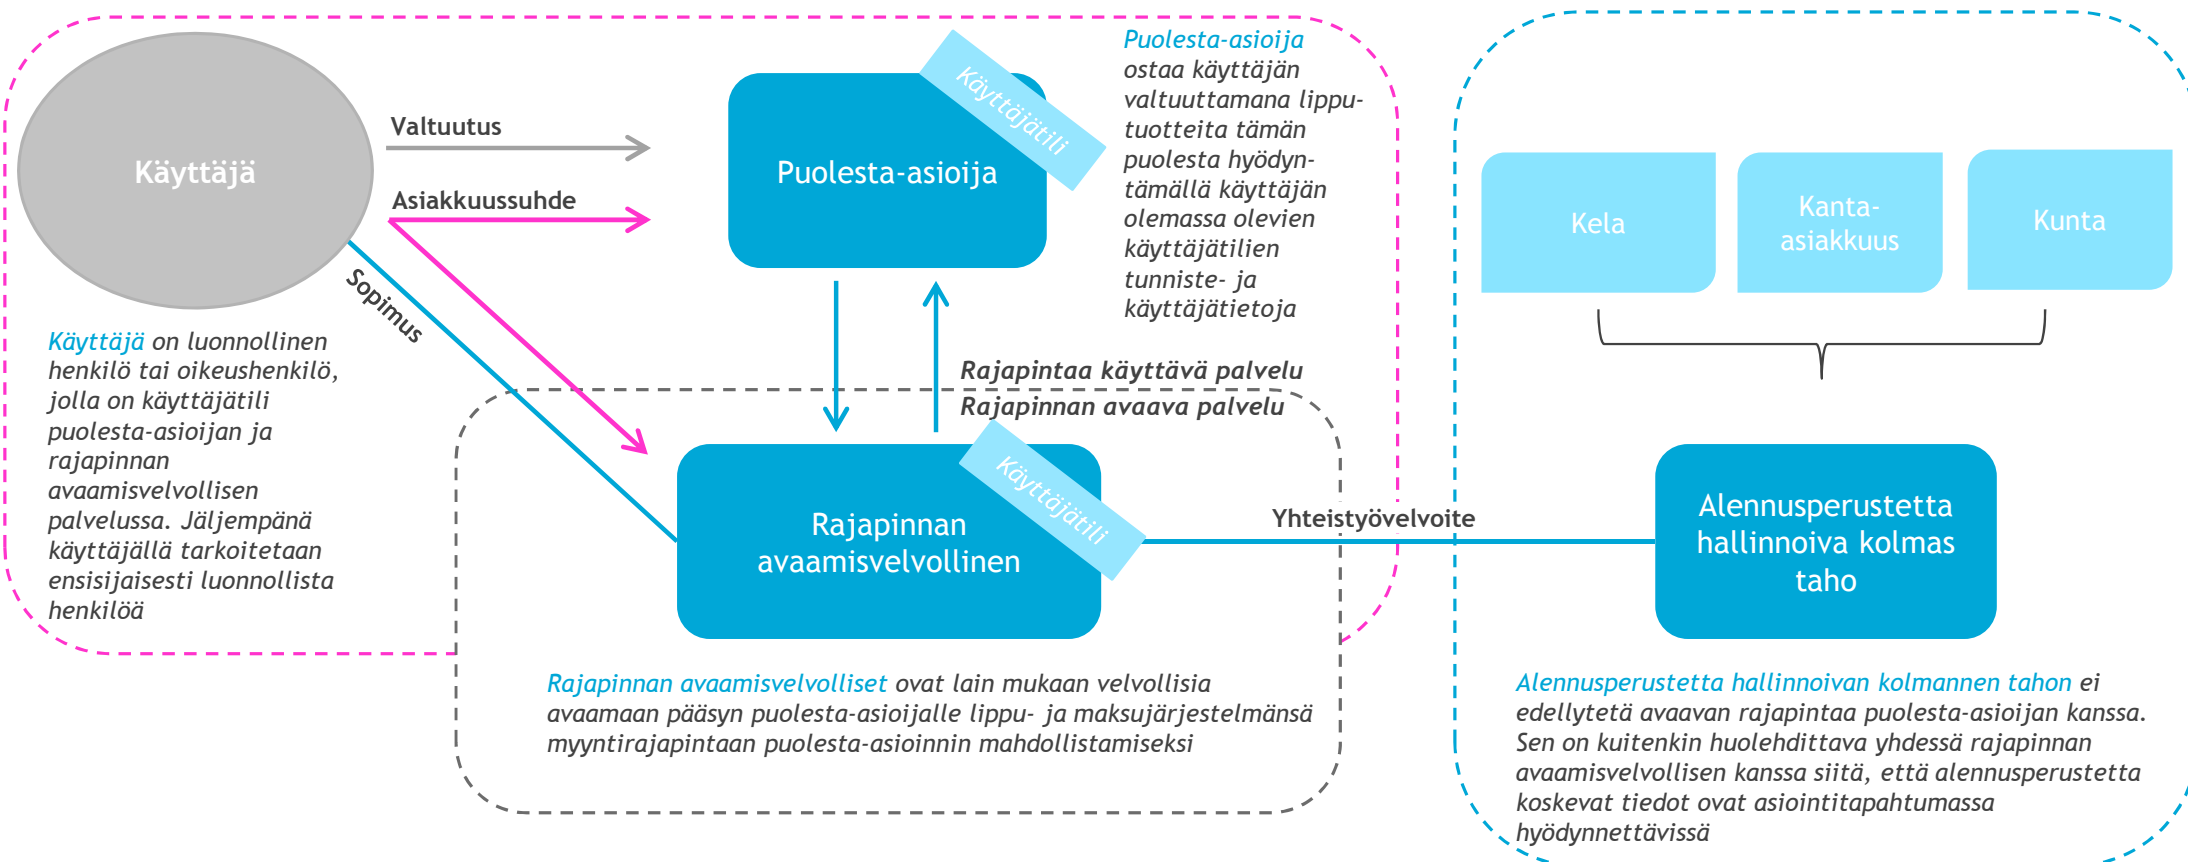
Käyttäjä

Valtuutus

Asiakkuussuhde

Sopimus

Puolesta-asioija

Käyttäjätili

Puolesta-asioija ostaa käyttäjän valtuuttamana lipputuotteita tämän puolesta hyödyntämällä käyttäjän olemassa olevien käyttäjätilien tunniste- ja käyttäjätietoja

Käyttäjä on luonnollinen henkilö tai oikeushenkilö, jolla on käyttäjätili puolesta-asioijan ja rajapinnan avaamisvelvollisen palvelussa. Jäljempänä käyttäjällä tarkoitetaan ensisijaisesti luonnollista henkilöä

Rajapintaa käyttävä palvelu

Rajapinnan avaava palvelu

Rajapinnan avaamisvelvollinen

Käyttäjätili

Yhteistyövelvoite

Kela

Kanta-asiakkuus

Kunta

Alennusperustetta hallinnoiva kolmas taho

Rajapinnan avaamisvelvolliset ovat lain mukaan velvollisia avaamaan pääsyn puolesta-asioijalle lippu- ja maksujärjestelmänsä myyntirajapintaan puolesta-asioinnin mahdollistamiseksi

Alennusperustetta hallinnoivan kolmannen tahon ei edellytetä avaavan rajapintaa puolesta-asioijan kanssa. Sen on kuitenkin huolehdittava yhdessä rajapinnan avaamisvelvollisen kanssa siitä, että alennusperustetta koskevat tiedot ovat asiointitapahtumassa hyödynnettävissä